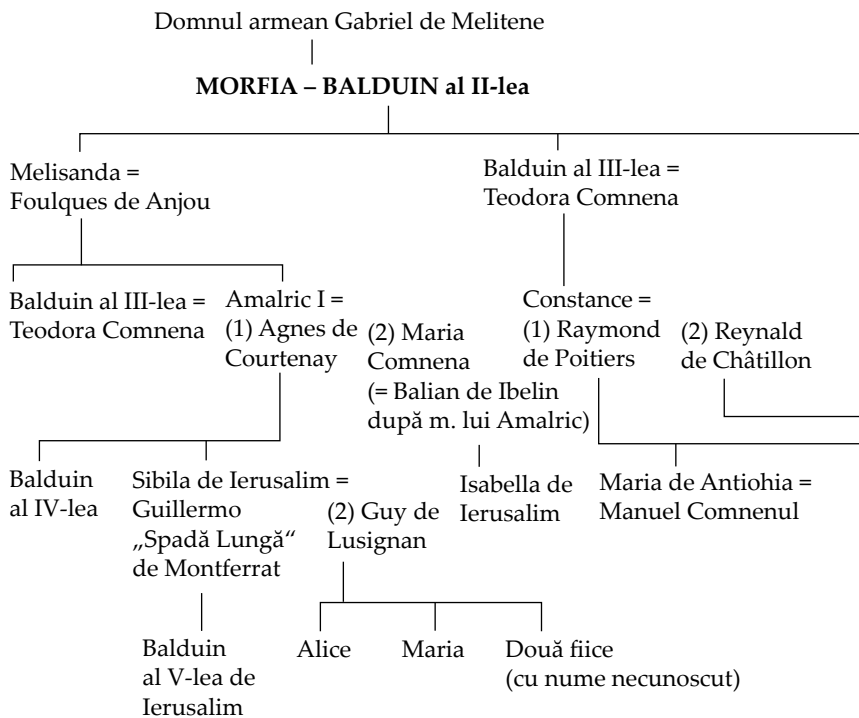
Domnul armean Gabriel de Melitene

**MORFIA – BALDUIN al II-lea**

Melisanda = Foulques de Anjou

Balduin al III-lea = Teodora Comnena

Balduin al III-lea = Teodora Comnena

Amalric I = (1) Agnes de Courtenay

(2) Maria Comnena (= Balian de Ibelin după m. lui Amalric)

Constance = (1) Raymond de Poitiers

(2) Reynald de Châtillon

Balduin al IV-lea

Sibila de Ierusalim = Guillermo „Spadă Lungă" de Montferrat

(2) Guy de Lusignan

Isabella de Ierusalim

Maria de Antiohia = Manuel Comnenul

Balduin al V-lea de Ierusalim

Alice

Maria

Două fiice (cu nume necunoscut)